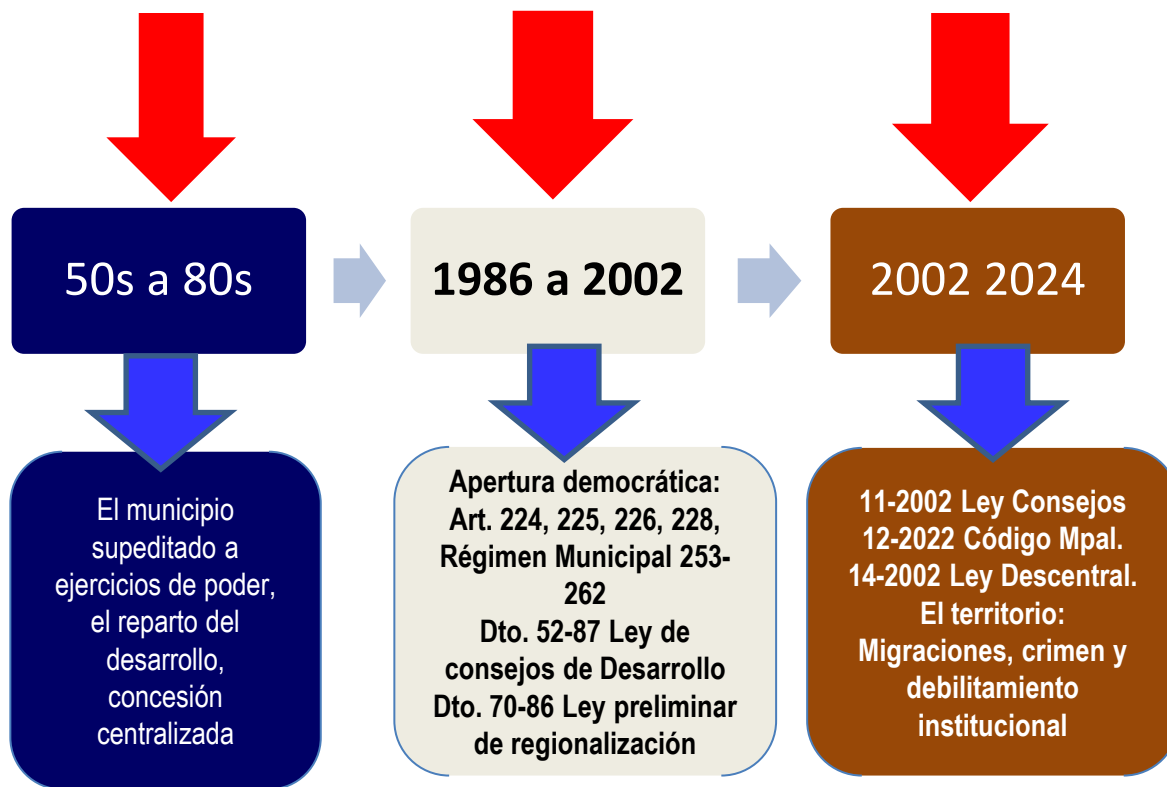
50s a 80s

1986 a 2002

2002 2024

El municipio supeditado a ejercicios de poder, el reparto del desarrollo, concesión centralizada

Apertura democrática: Art. 224, 225, 226, 228, Régimen Municipal 253-262
Dto. 52-87 Ley de consejos de Desarrollo
Dto. 70-86 Ley preliminar de regionalización

11-2002 Ley Consejos
12-2022 Código Mpal.
14-2002 Ley Descentral.
El territorio: Migraciones, crimen y debilitamiento institucional